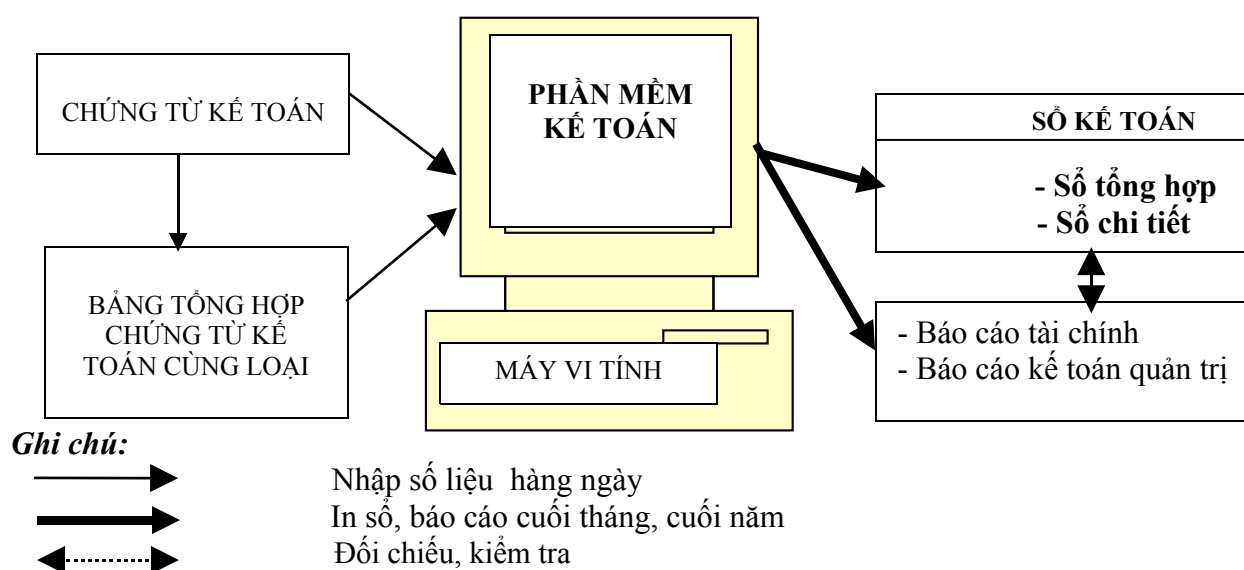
CHỨNG TỪ KẾ TOÁN

BẢNG TỔNG HỢP CHỨNG TỪ KẾ TOÁN CÙNG LOẠI

PHẦN MỀM KẾ TOÁN

MÁY VI TÍNH

SỔ KẾ TOÁN

- Sổ tổng hợp
- Sổ chi tiết

- Báo cáo tài chính
- Báo cáo kế toán quản trị

Ghi chú:

Nhập số liệu hàng ngày
In sổ, báo cáo cuối tháng, cuối năm
Đối chiếu, kiểm tra